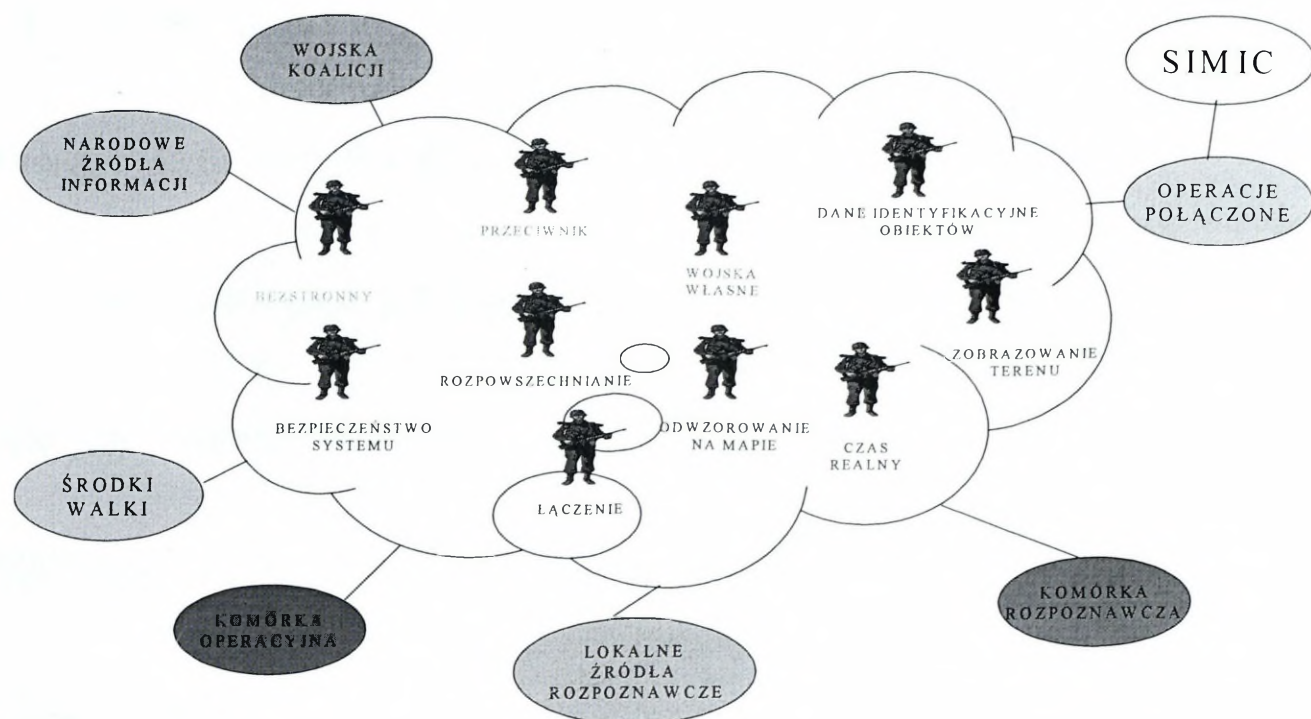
WOJSKA KOALICJI

SIMIC

NARODOWE ŹRÓDŁA INFORMACJI

OPERACJE POŁĄCZONE

PRZECIWNIK

DANE IDENTYFIKACYJNE OBIEKTÓW

WOJSKA WŁASNE

BEZSTRONNY

ROZPOWSZECHNIANIE

ZOBRAZOWANIE TERENU

BEZPIECZEŃSTWO SYSTEMU

ODWZOROWANIE NA MAPIE

CZAS REALNY

ŚRODKI WALKI

ŁĄCZENIE

KOMÓRKA ROZPOZNAWCZA

KOMÓRKA OPERACYJNA

LOKALNE ŹRÓDŁA ROZPOZNAWCZE